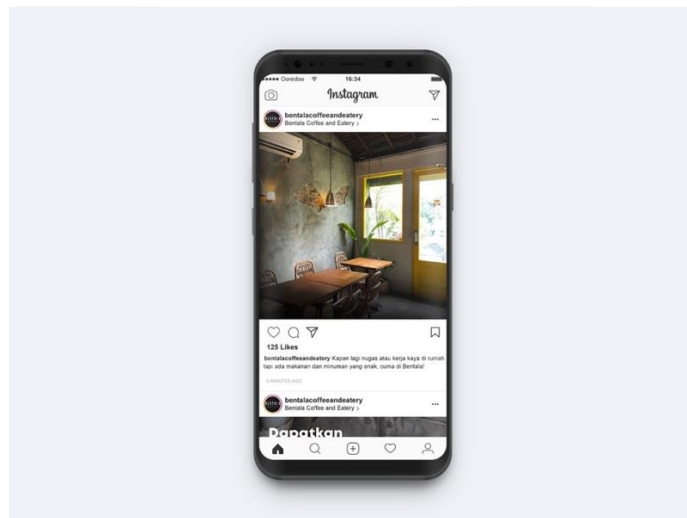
•••• Ooredoo 16:34

Instagram

bentalacoffeeandeatery
Bentala Coffee and Eatery

125 Likes

bentalacoffeeandeatery Kapan lagi nugas atau kerja kaya di rumah tapi ada makanan dan minuman yang enak, cuma di Bentala!

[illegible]

bentalacoffeeandeatery
Bentala Coffee and Eatery

Dapatkan